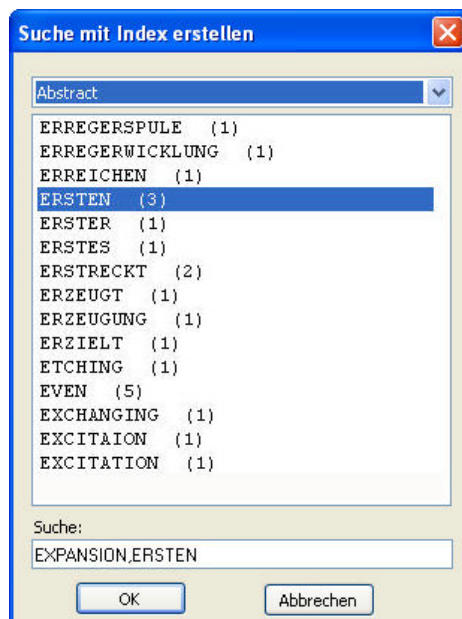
Suche mit Index erstellen

Abstract

ERREGERSPULE (1)
ERREGERWICKLUNG (1)
ERREICHEN (1)
ERSTEN (3)
ERSTER (1)
ERSTES (1)
ERSTRECKT (2)
ERZEUGT (1)
ERZEUGUNG (1)
ERZIELT (1)
ETCHING (1)
EVEN (5)
EXCHANGING (1)
EXCITAION (1)
EXCITATION (1)

Suche:
EXPANSION,ERSTEN

OK
Abbrechen